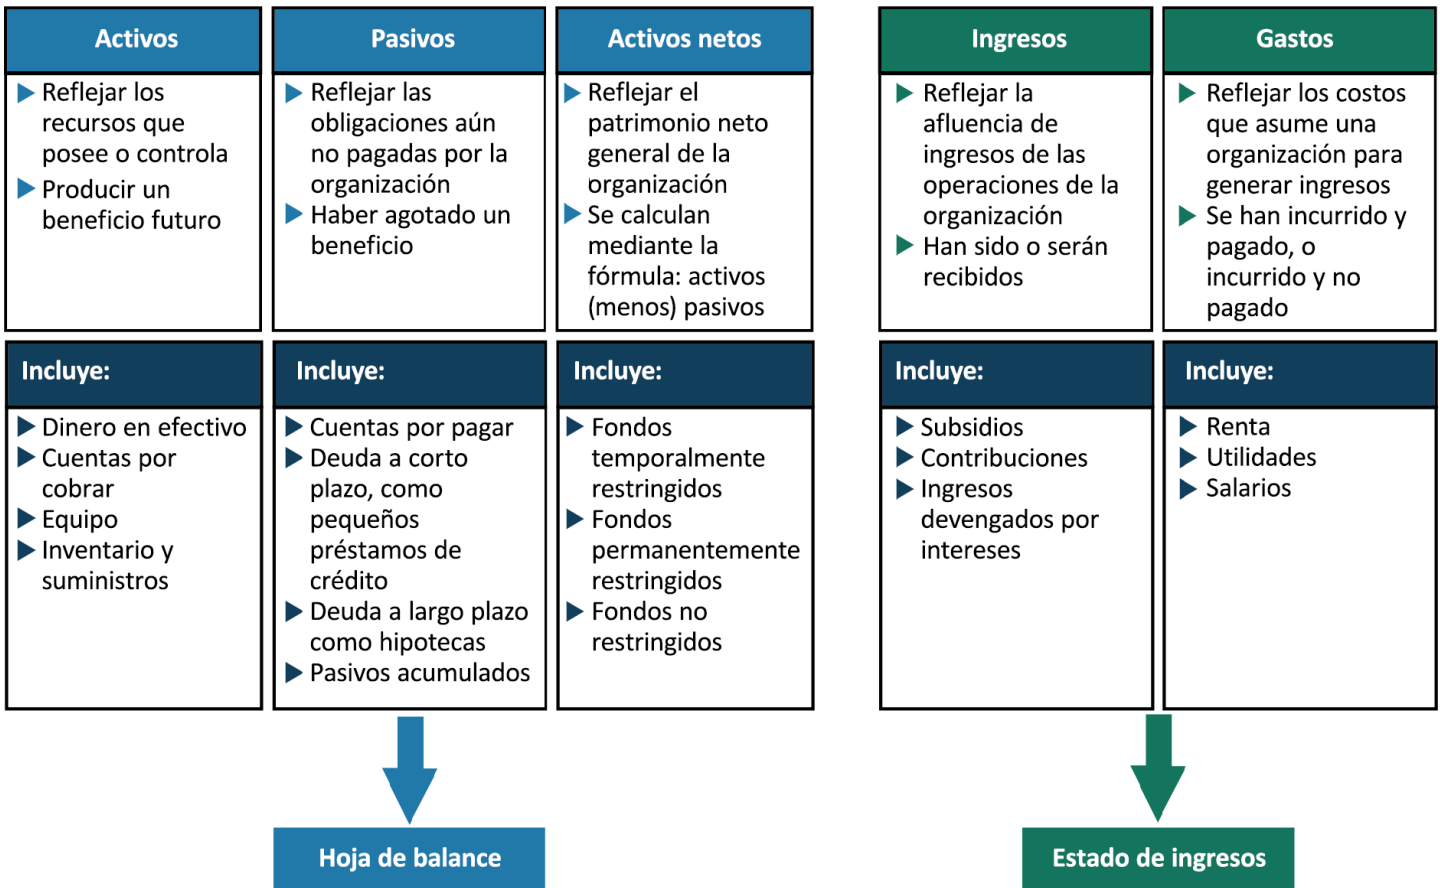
Activos

Reflejar los recursos que posee o controla
Producir un beneficio futuro

Pasivos

Reflejar las obligaciones aún no pagadas por la organización
Haber agotado un beneficio

Activos netos

Reflejar el patrimonio neto general de la organización
Se calculan mediante la fórmula: activos (menos) pasivos

Ingresos

Reflejar la afluencia de ingresos de las operaciones de la organización
Han sido o serán recibidos

Gastos

Reflejar los costos que asume una organización para generar ingresos
Se han incurrido y pagado, o incurrido y no pagado

Incluye:

Dinero en efectivo
Cuentas por cobrar
Equipo
Inventario y suministros

Incluye:

Cuentas por pagar
Deuda a corto plazo, como pequeños préstamos de crédito
Deuda a largo plazo como hipotecas
Pasivos acumulados

Incluye:

Fondos temporalmente restringidos
Fondos permanentemente restringidos
Fondos no restringidos

Incluye:

Subsidios
Contribuciones
Ingresos devengados por intereses

Incluye:

Renta
Utilidades
Salarios

Hoja de balance

Estado de ingresos